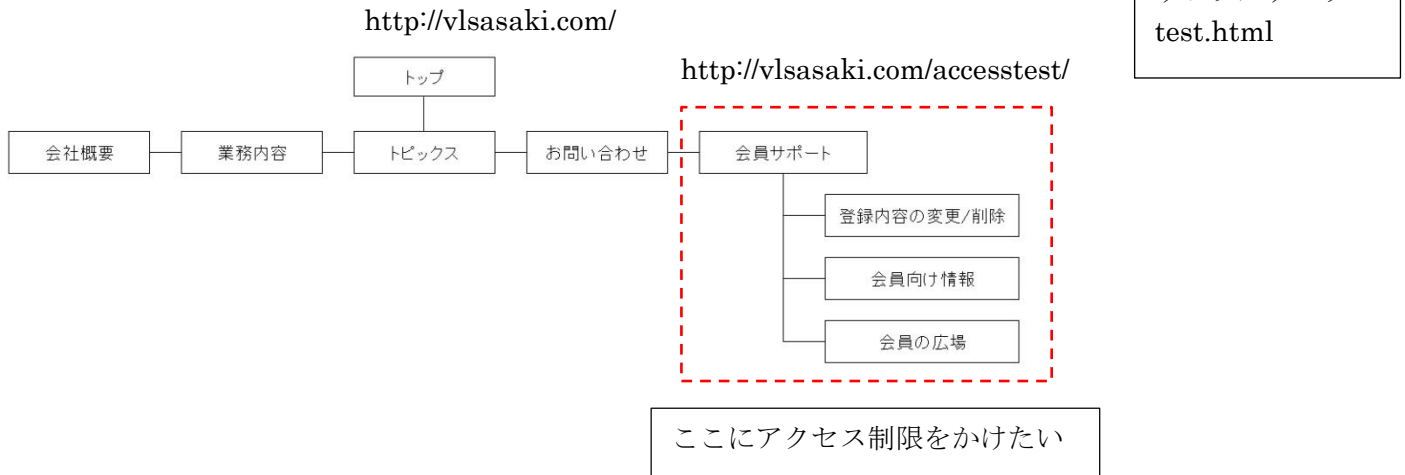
http://vlsasaki.com/

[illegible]
test.html

トップ

http://vlsasaki.com/accesstest/

会社概要

業務内容

トピックス

お問い合わせ

会員サポート

登録内容の変更/削除

会員向け情報

会員の広場

ここにアクセス制限をかけたい